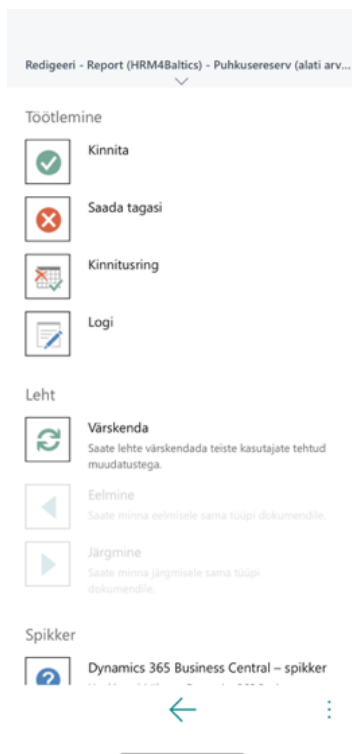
Redigeeri - Report (HRM4Baltics) - Puhkusereserv (alati arv...

Töötlemine

Kinnita

Saada tagasi

Kinnitusring

Logi

Leht

Värskenda
Saate lehte värskendada teiste kasutajate tehtud muudatustega.

Eelmine
Saate minna eelmisele sama tüüpi dokumendile.

Järgmine
Saate minna järgmisele sama tüüpi dokumendile.

Spikker

Dynamics 365 Business Central – spikker
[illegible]